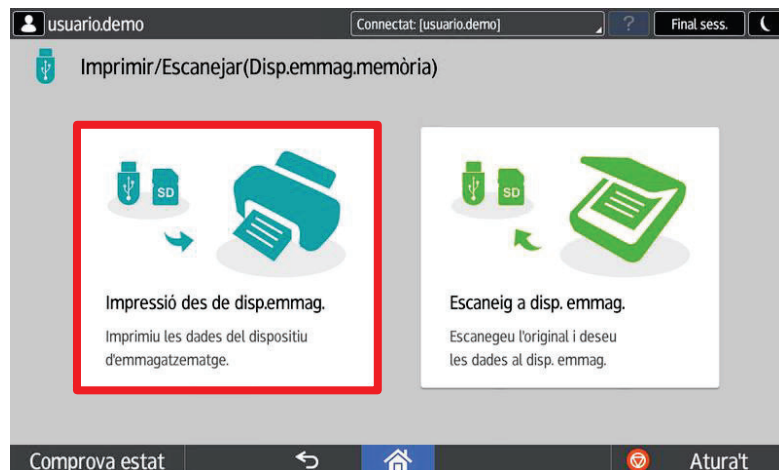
usuario.demo

Connectat: [usuario.demo]

?

Final sess.

Imprimir/Escanejar(Disp.emmag.memòria)

SD

Impressió des de disp.emmag.

Imprimiu les dades del dispositiu d'emmagatzematge.

SD

Escaneig a disp. emmag.

Escanegeu l'original i deseu les dades al disp. emmag.

Comprova estat

Atura't